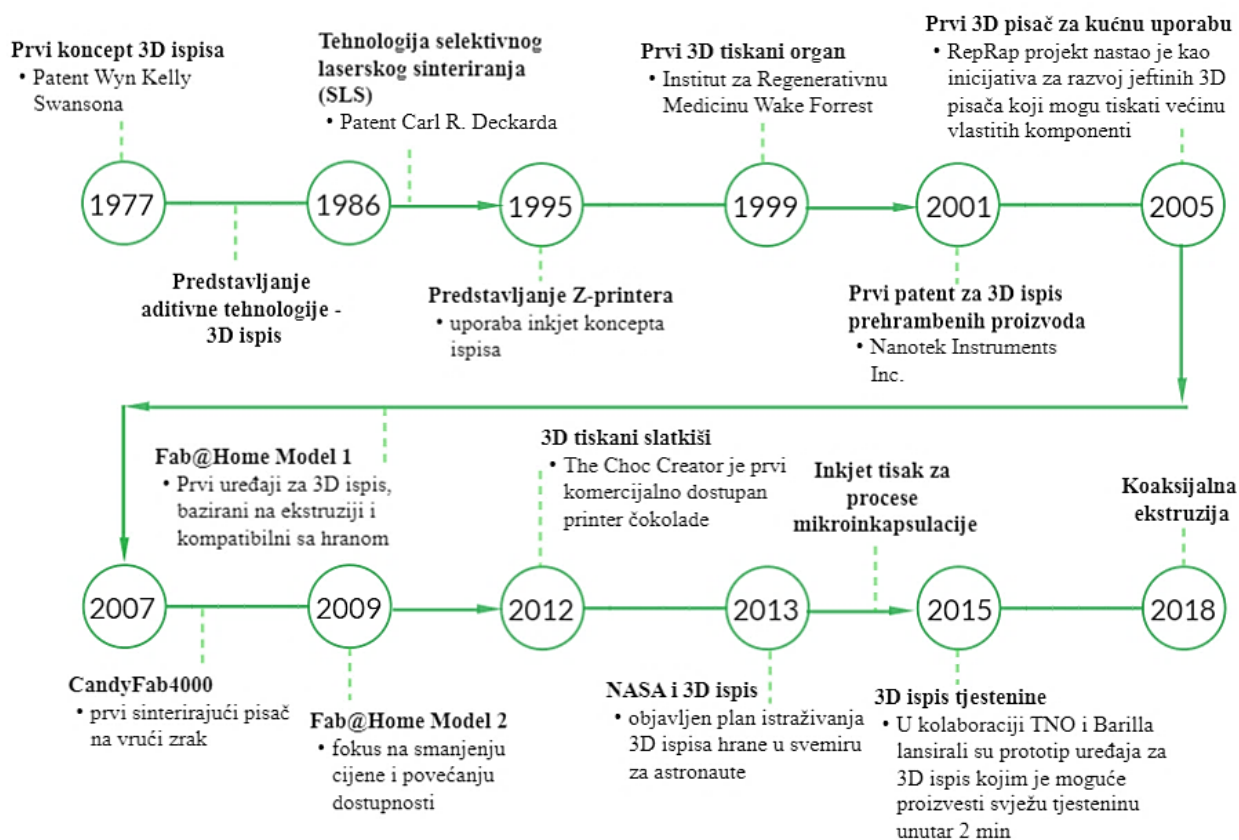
Prvi koncept 3D ispisa
• Patent Wyn Kelly Swansona

Tehnologija selektivnog laserskog sinteriranja (SLS)
• Patent Carl R. Deckarda

Prvi 3D tiskani organ
• Institut za Regenerativnu Medicinu Wake Forrest

Prvi 3D pisač za kućnu uporabu
• RepRap projekt nastao je kao inicijativa za razvoj jeftinih 3D pisača koji mogu tiskati većinu vlastitih komponenti

1977

1986

1995

1999

2001

2005

Predstavljanje aditivne tehnologije - 3D ispis

Predstavljanje Z-printera
• uporaba inkjet koncepta ispisa

Prvi patent za 3D ispis prehrambenih proizvoda
• Nanotek Instruments Inc.

Fab@Home Model 1
• Prvi uređaji za 3D ispis, bazirani na ekstruziji i kompatibilni sa hranom

3D tiskani slatkiši
• The Choc Creator je prvi komercijalno dostupan printer čokolade

Inkjet tisak za procese mikroinkapsulacije

Koaksijalna ekstruzija

2007

2009

2012

2013

2015

2018

CandyFab4000
• prvi sinterirajući pisač na vrući zrak

Fab@Home Model 2
• fokus na smanjenju cijene i povećanju dostupnosti

NASA i 3D ispis
• objavljen plan istraživanja 3D ispisa hrane u svemiru za astronaute

3D ispis tjestenine
• U kolaboraciji TNO i Barilla lansirali su prototip uređaja za 3D ispis kojim je moguće proizvesti svježu tjesteninu unutar 2 min